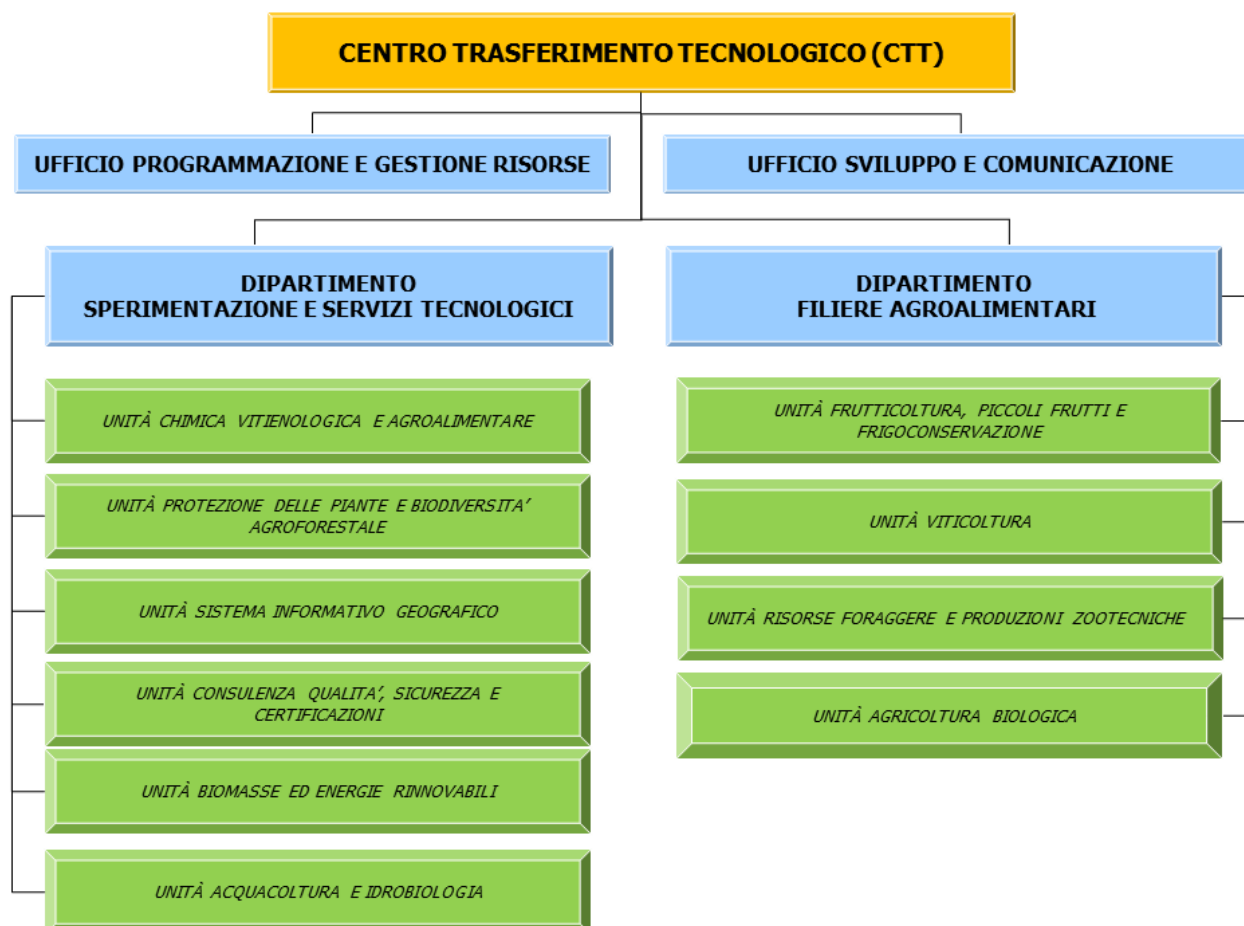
CENTRO TRASFERIMENTO TECNOLOGICO (CTT)

UFFICIO PROGRAMMAZIONE E GESTIONE RISORSE

UFFICIO SVILUPPO E COMUNICAZIONE

DIPARTIMENTO
SPERIMENTAZIONE E SERVIZI TECNOLOGICI

UNITÀ CHIMICA VITIENOLOGICA E AGROALIMENTARE

UNITÀ PROTEZIONE DELLE PIANTE E BIODIVERSITA' AGROFORESTALE

UNITÀ SISTEMA INFORMATIVO GEOGRAFICO

UNITÀ CONSULENZA QUALITA', SICUREZZA E CERTIFICAZIONI

UNITÀ BIOMASSE ED ENERGIE RINNOVABILI

UNITÀ ACQUACOLTURA E IDROBIOLOGIA

DIPARTIMENTO
FILIERE AGROALIMENTARI

UNITÀ FRUTTICOLTURA, PICCOLI FRUTTI E FRIGOCONSERVAZIONE

UNITÀ VITICOLTURA

UNITÀ RISORSE FORAGGERE E PRODUZIONI ZOOTECNICHE

UNITÀ AGRICOLTURA BIOLOGICA